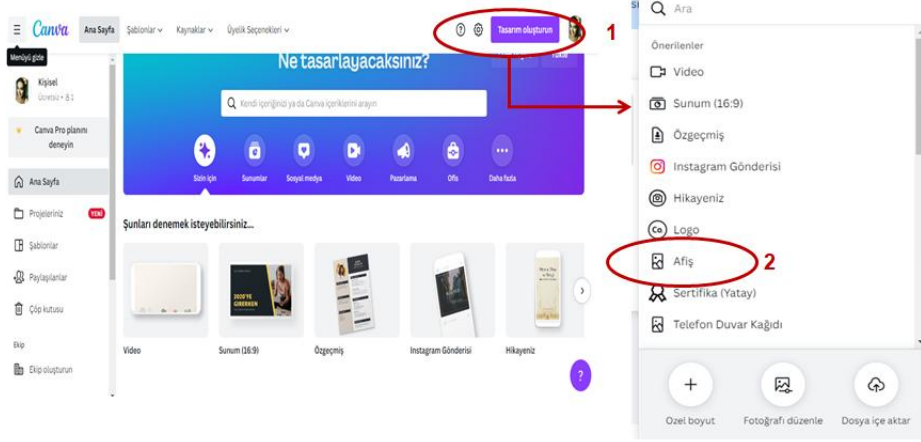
Canva Ana Sayfa Şablonlar Kaynaklar Üyelik Seçenekleri Tasarım oluşturun 1

Menüyü gizle

Kişisel
Ücretsiz • 8 1

Canva Pro planını deneyin

Ana Sayfa
Projeleriniz YENİ
Şablonlar
Paylaşılanlar
Çöp kutusu

Ekip
Ekip oluşturun

Ne tasarlayacaksınız?

Kendi içeriğinizi ya da Canva içeriklerini arayın

Sizin için Sunumlar Sosyal medya Video Pazarlama Ofis Daha fazla

Şunları denemek isteyebilirsiniz...

Video Sunum (16:9) Özgeçmiş Instagram Gönderisi Hikayeniz

2020'YE GİDERKEN

Ara

Önerilenler
Video
Sunum (16:9)
Özgeçmiş
Instagram Gönderisi
Hikayeniz
Logo
Afiş 2
Sertifika (Yatay)
Telefon Duvar Kağıdı

Özel boyut Fotoğrafı düzenle Dosya içe aktar